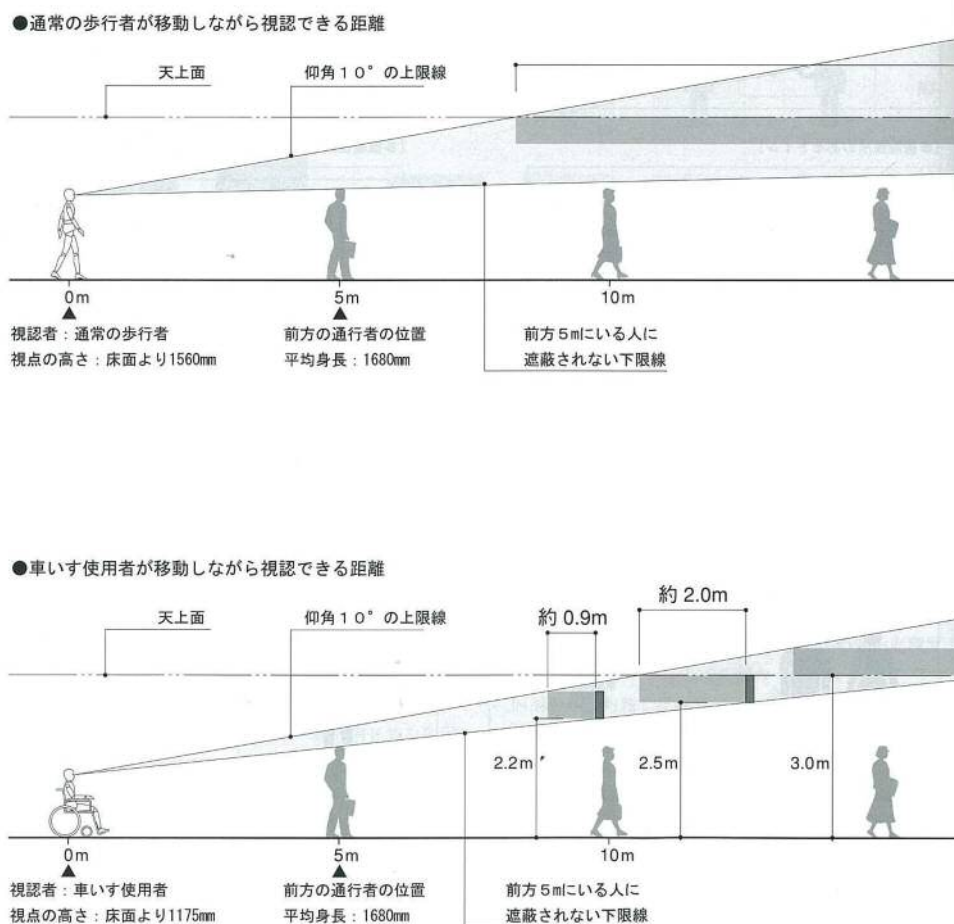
●通常の歩行者が移動しながら視認できる距離

天上面

仰角１０°の上限線

0m
視認者：通常の歩行者
視点の高さ：床面より1560mm

5m
前方の通行者の位置
平均身長：1680mm

10m
前方５mにいる人に
遮蔽されない下限線

●車いす使用者が移動しながら視認できる距離

天上面

仰角１０°の上限線

約 0.9m

約 2.0m

2.2m

2.5m

3.0m

0m
視認者：車いす使用者
視点の高さ：床面より1175mm

5m
前方の通行者の位置
平均身長：1680mm

10m
前方５mにいる人に
遮蔽されない下限線